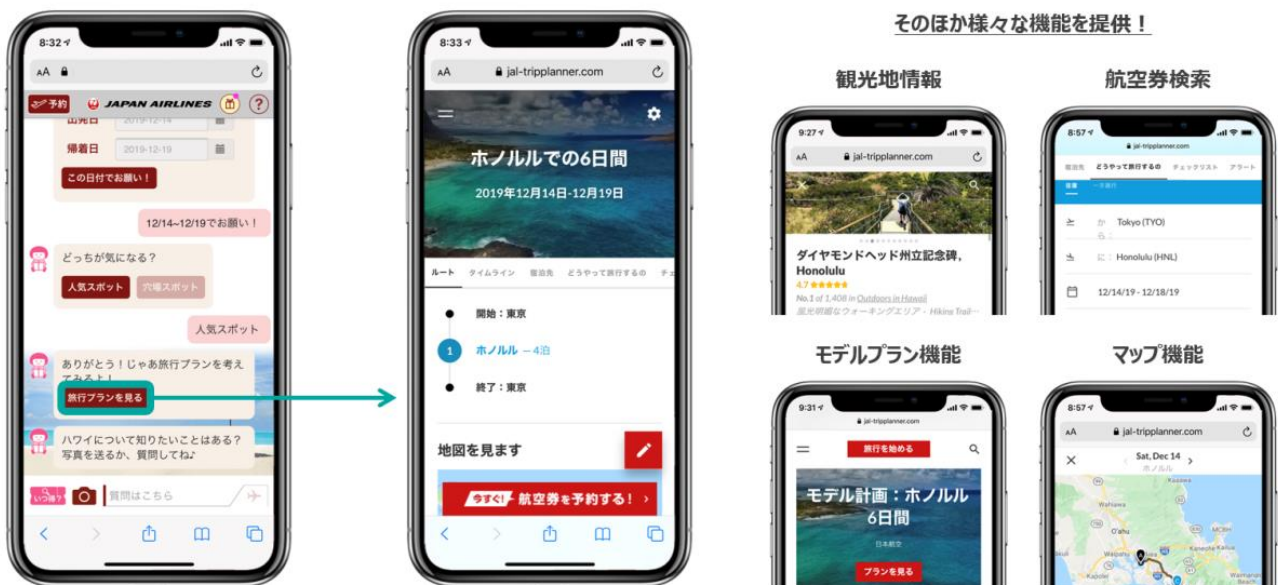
8:32
AA
予約 JAPAN AIRLINES
出発日 2019-12-14
帰着日 2019-12-19
この日付でお願い！
12/14~12/19でお願い！
どっちが気になる？
人気スポット 穴場スポット
人気スポット
ありがとう！じゃあ旅行プランを考えてみよう！
旅行プランを見る
ハワイについて知りたいことはある？写真を送るか、質問してね♪
いつ帰る？ 質問はこちら

8:33
AA jal-tripplanner.com
ホノルルでの6日間
2019年12月14日-12月19日
ルート タイムライン 宿泊先 どうやって旅行するの チェ
開始：東京
1 ホノルル – 4泊
終了：東京
地図を見ます
今すぐ！ 航空券を予約する！

そのほか様々な機能を提供！

観光地情報
9:27
AA jal-tripplanner.com
ダイヤモンドヘッド州立記念碑, Honolulu
4.7
No.1 of 1,408 in Outdoors in Hawaii
風光明媚なウォーキングエリア・Hiking Trail

航空券検索
8:57
jal-tripplanner.com
宿泊先 どうやって旅行するの チェックリスト アラート
往復 一方通行
から Tokyo (TYO)
に Honolulu (HNL)
12/14/19 - 12/18/19

モデルプラン機能
9:31
jal-tripplanner.com
旅行を始める
モデル計画：ホノルル6日間
日本航空
プランを見る

マップ機能
8:57
AA jal-tripplanner.com
Sat, Dec 14
ホノルル